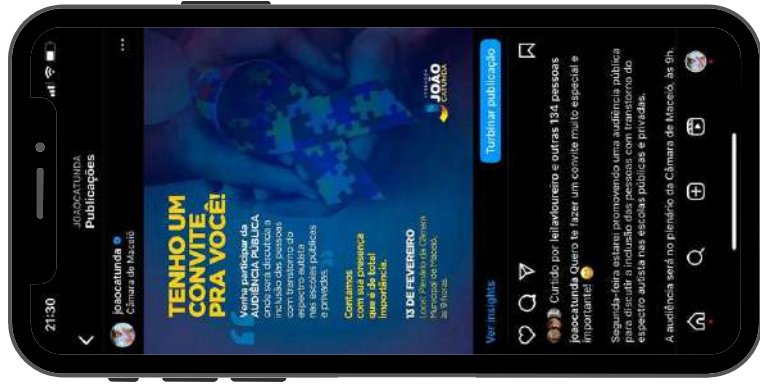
21:30

JOAOCATUNDA
Publicações

joaocatunda
Câmara de Maceió

TENHO UM CONVITE PRA VOCÊ!

Venha participar da AUDIÊNCIA PÚBLICA onde será discutida a inclusão das pessoas com transtorno do espectro autista nas escolas públicas e privadas.

Contamos com sua presença que é de total importância.

13 DE FEVEREIRO
Local: Plenário da Câmara Municipal de Maceió, às 9 horas

VEREADOR JOÃO CATUNDA

Ver insights

Turbinar publicação

Curtido por leilavloureiro e outras 134 pessoas

joaocatunda Quero te fazer um convite muito especial e importante! 😊

Segunda-feira estarei promovendo uma audiência pública para discutir a inclusão das pessoas com transtorno do espectro autista nas escolas públicas e privadas.

A audiência será no plenário da Câmara de Maceió, às 9h.